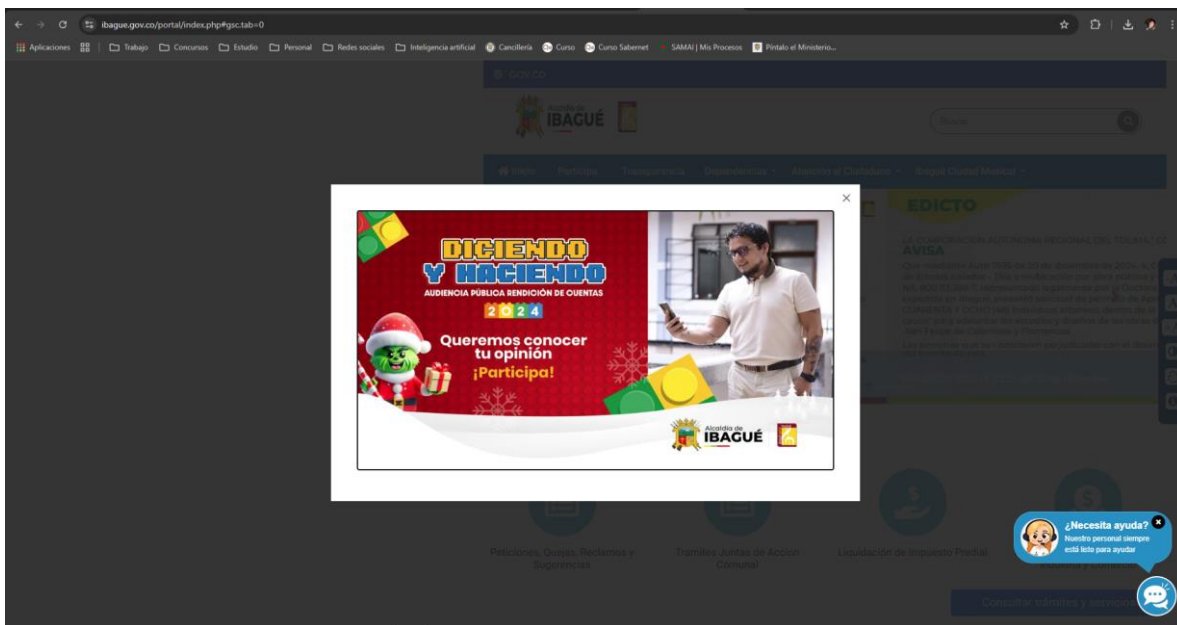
ibague.gov.co/portal/index.php#gsc.tab=0

Aplicaciones | Trabajo | Concursos | Estudio | Personal | Redes sociales | Inteligencia artificial | Cancillería | Curso | Curso Saberest | SAMAI | Mis Procesos | Píntalo el Ministerio...

GOV.CO

Alcaldía de IBAGUÉ

Buscar

Inicio | Participa | Transparencia | Dependencias | Atención al Ciudadano | Ibagué Ciudad Musical

EDICTO

LA CORPORACIÓN AUTÓNOMA REGIONAL DEL TOLIMA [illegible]
AVISA

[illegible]

×

DICIENDO Y HACIENDO
AUDIENCIA PÚBLICA RENDICIÓN DE CUENTAS
2024
Queremos conocer tu opinión
¡Participa!

Alcaldía de IBAGUÉ

Peticiones, Quejas, Reclamos y Sugerencias | Trámites Juntas de Acción Comunal | Liquidación de Impuesto Predial

¿Necesita ayuda?
Nuestro personal siempre está listo para ayudar

Consultar trámites y servicios